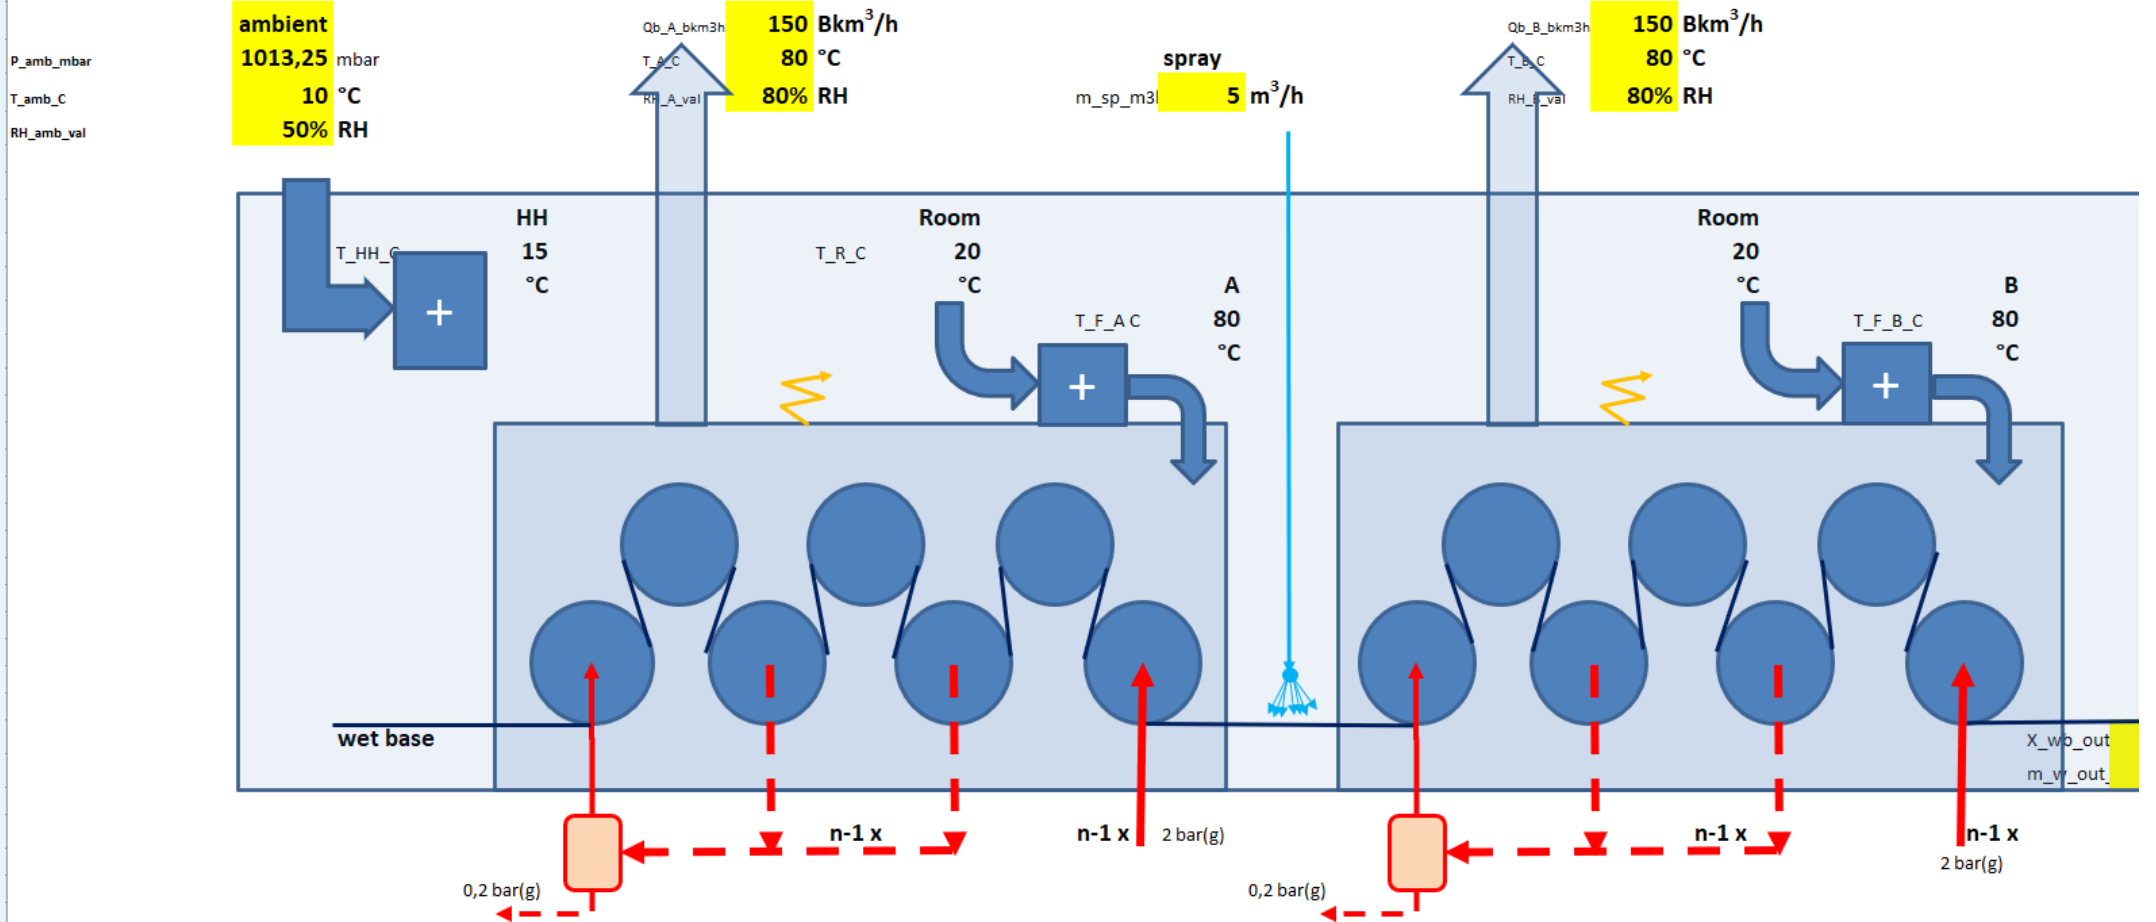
ambient
P_amb_mbar 1013,25 mbar
T_amb_C 10 °C
RH_amb_val 50% RH

Qb_A_bkm3h 150 Bkm$^3$/h
T_A_C 80 °C
RH_A_val 80% RH

spray
m_sp_m3l 5 m$^3$/h

Qb_B_bkm3h 150 Bkm$^3$/h
T_B_C 80 °C
RH_B_val 80% RH

T_HH_C
HH
15
°C
+

T_R_C
Room
20
°C

T_F_A C
A
80
°C
+

Room
20
°C

T_F_B_C
B
80
°C
+

wet base

X_wb_out
m_w_out

n-1 x
n-1 x
2 bar(g)
0,2 bar(g)

n-1 x
n-1 x
2 bar(g)
0,2 bar(g)